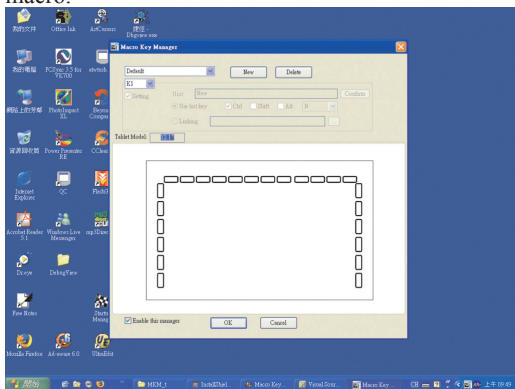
macro.

我的文件 Office Ink ArtCursor 捷徑 - Dbgview.exe

我的電腦 PCDraw 3.5 for VE700 ebvtools

網路上的芳鄰 PhotoImpact XL Beyond Compare

資源回收筒 PowerPresenter RE CClean

Internet Explorer QC FlashG

Acrobat Reader 5.1 Windows Live Messenger cap2Sine

Dr.eye DebugView

Free Notes Startu Manag

Mozilla Firefox A4-secure 6.0 UltraEdit

Macro Key Manager

Default

New Delete

K1

Setting

Hint New

Confirm

Use hot key Ctrl Shift Alt B

Linking

Tablet Model: 8x6

Enable this manager

OK Cancel

開始 HKM_1 Instal&Rel... Macro Key... Virtual Scre... Macro Key CH 上午 10:49